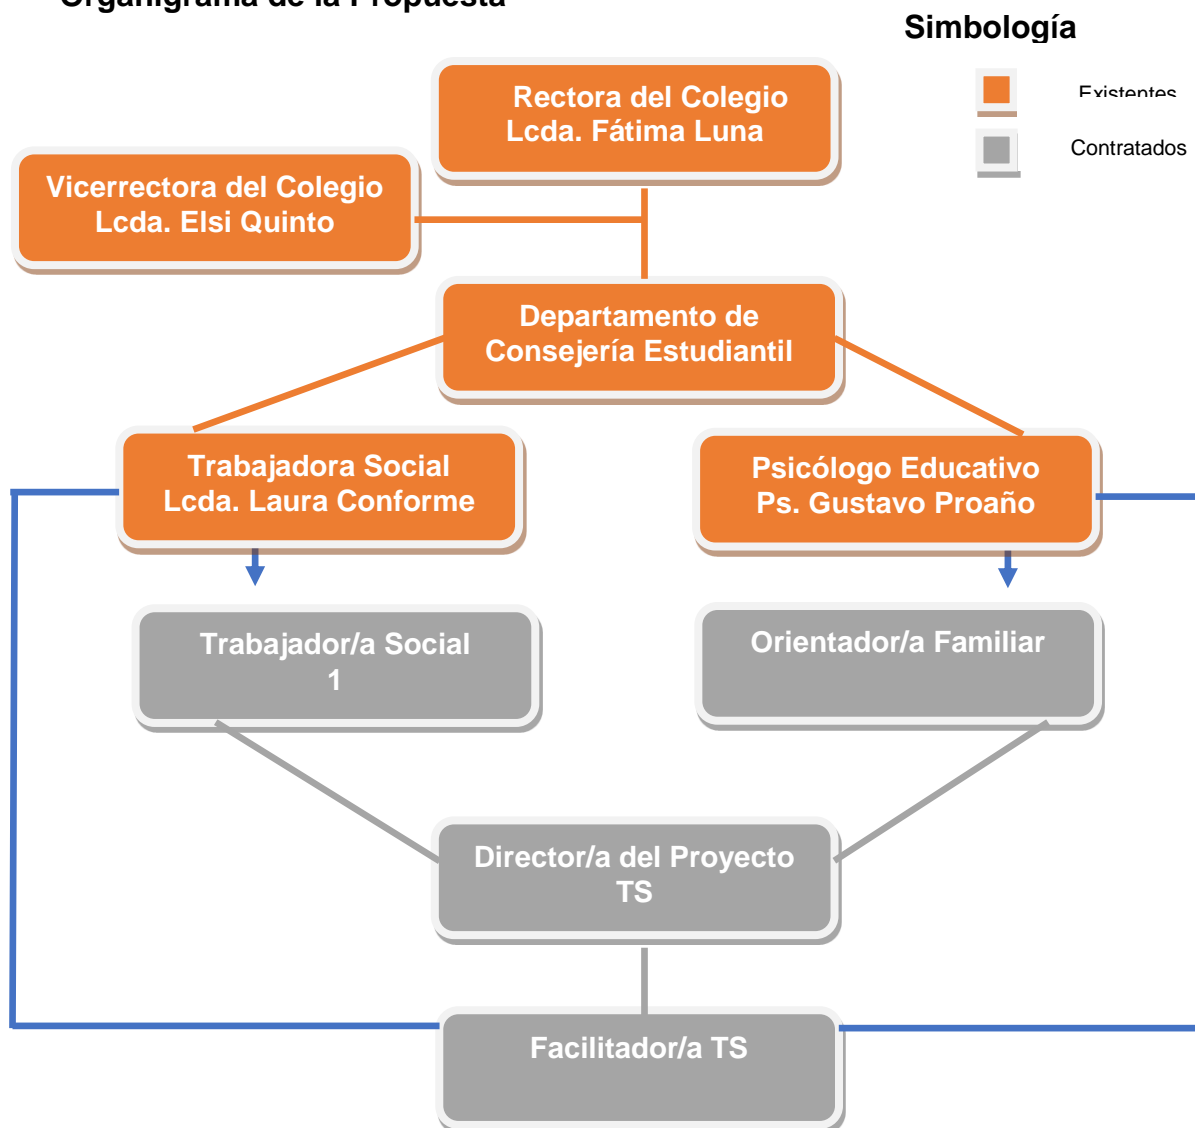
Organigrama de la Propuesta

Simbología

Existentes

Contratados

Rectora del Colegio
Lcda. Fátima Luna

Vicerrectora del Colegio
Lcda. Elsi Quinto

Departamento de
Consejería Estudiantil

Trabajadora Social
Lcda. Laura Conforme

Psicólogo Educativo
Ps. Gustavo Proaño

Trabajador/a Social
1

Orientador/a Familiar

Director/a del Proyecto
TS

Facilitador/a TS